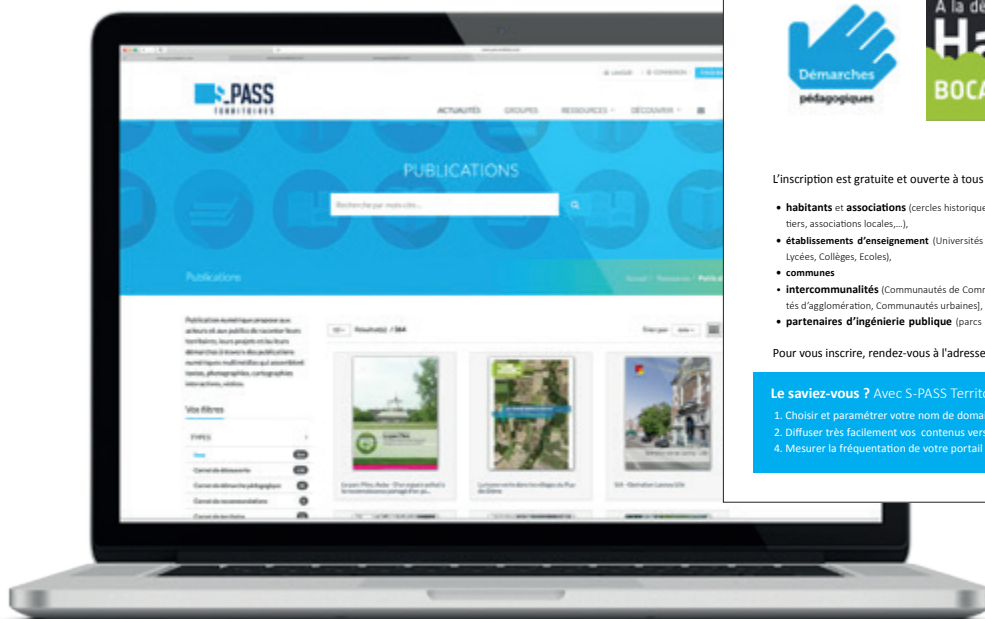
S-PASS TERRITOIRES

ACTUALITÉS GROUPES RESSOURCES DÉCOUVRIR

PUBLICATIONS

Recherche par mots clés...

Publications

Publication numérique propose aux acteurs et aux publics de raconter leurs territoires, leurs projets et leurs démarches à travers des publications numériques multimédias qui assemblent textes, photographies, cartographies interactives, vidéos.

Vos filtres

TYPES

Carnet de découverte

Carnet de démarche pédagogique

Carnet de recommandations

Résultat(s) / 364

Trier par

Démarches pédagogiques

A la dé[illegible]

Ha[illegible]

BOCA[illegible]

L'inscription est gratuite et ouverte à tous

• habitants et associations (cercles historique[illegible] tiers, associations locales,...),

• établissements d'enseignement (Universités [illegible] Lycées, Collèges, Ecoles),

• communes

• intercommunalités (Communautés de Comm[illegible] tés d'agglomération, Communautés urbaines),

• partenaires d'ingénierie publique (parcs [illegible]

Pour vous inscrire, rendez-vous à l'adresse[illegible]

Le saviez-vous ? Avec S-PASS Territo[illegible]

1. Choisir et paramétrer votre nom de doma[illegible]

2. Diffuser très facilement vos contenus vers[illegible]

4. Mesurer la fréquentation de votre portail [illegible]